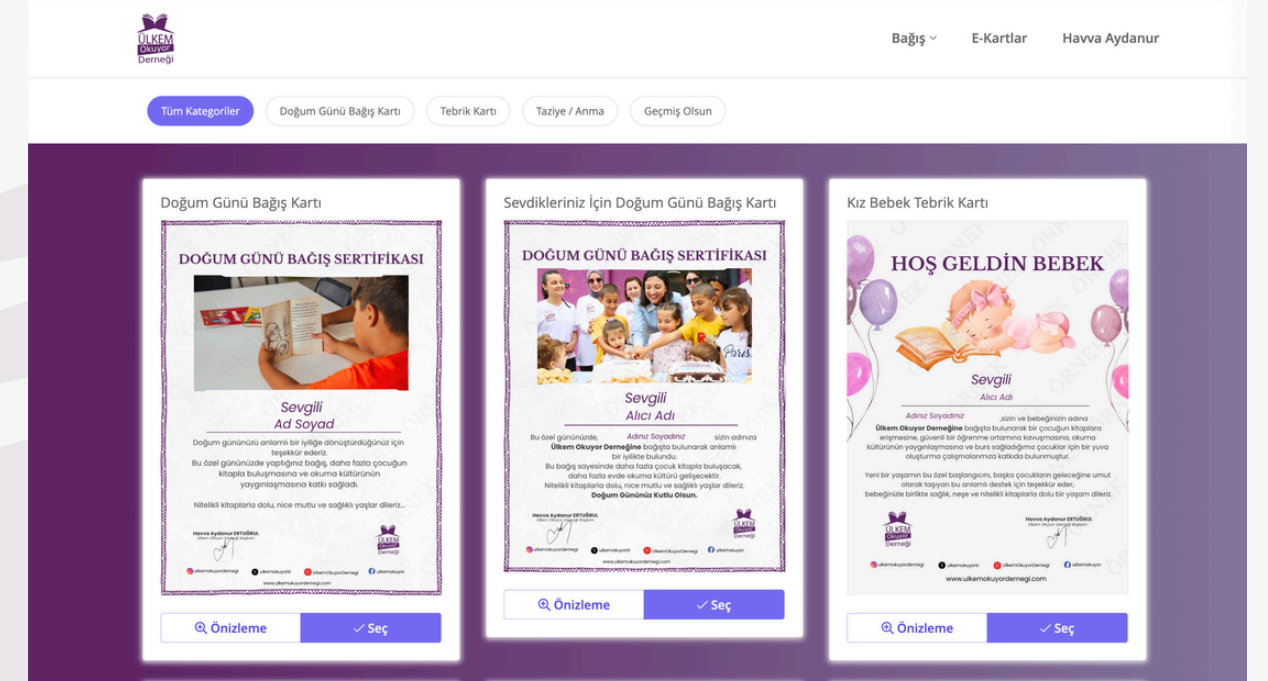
ÜLKEM Okuyor Derneği

Bağış E-Kartlar Havva Aydanur

Tüm Kategoriler Doğum Günü Bağış Kartı Tebrik Kartı Taziye / Anma Geçmiş Olsun

Doğum Günü Bağış Kartı

DOĞUM GÜNÜ BAĞIŞ SERTİFİKASI

Sevgili
Ad Soyad

Doğum gününüzü anlamlı bir iyiliğe dönüştürdüğünüz için teşekkür ederiz.
Bu özel gününüzde yaptığınız bağış, daha fazla çocuğun kitapla buluşmasına ve okuma kültürünün yaygınlaşmasına katkı sağladı.

Nitelikli kitaplarla dolu, nice mutlu ve sağlıklı yaşlar dileriz...

Havva Aydanur ERTUĞRUL
Ülkem Okuyor Derneği Başkanı

ÜLKEM Okuyor Derneği

ulkemokuyordernegi ulkemokuyor UlkemOkuyorDernegi ulkemokuyor

Önizleme Seç

Sevdikleriniz İçin Doğum Günü Bağış Kartı

DOĞUM GÜNÜ BAĞIŞ SERTİFİKASI

Sevgili
Alıcı Adı

Bu özel gününüzde, Adınız Soyadınız sizin adınıza Ülkem Okuyor Derneğine bağışta bulunarak anlamlı bir iyilikte bulundu.
Bu bağış sayesinde daha fazla çocuk kitapla buluşacak, daha fazla evde okuma kültürü gelişecektir.
Nitelikli kitaplarla dolu, nice mutlu ve sağlıklı yaşlar dileriz.
Doğum Gününüz Kutlu Olsun.

Havva Aydanur ERTUĞRUL
Ülkem Okuyor Derneği Başkanı

ÜLKEM Okuyor Derneği

ulkemokuyordernegi ulkemokuyor UlkemOkuyorDernegi ulkemokuyor
www.ulkemokuyordernegi.com

Önizleme Seç

Kız Bebek Tebrik Kartı

HOŞ GELDİN BEBEK

Sevgili
Alıcı Adı

Adınız Soyadınız sizin ve bebeğinizin adına Ülkem Okuyor Derneğine bağışta bulunarak bir çocuğun kitaplara erişmesine, güvenli bir öğrenme ortamına kavuşmasına, okuma kültürünün yaygınlaşmasına ve burs sağladığımız çocuklar için bir yuva oluşturma çalışmalarımıza katkıda bulunmuştur.

Yeni bir yaşamın bu özel başlangıcını, başka çocukların geleceğine umut olarak taşıyan bu anlamlı destek için teşekkür eder, bebeğinizle birlikte sağlık, neşe ve nitelikli kitaplarla dolu bir yaşam dileriz.

ÜLKEM Okuyor Derneği

Havva Aydanur ERTUĞRUL

ulkemokuyordernegi ulkemokuyor UlkemOkuyorDernegi ulkemokuyor
www.ulkemokuyordernegi.com

ÖRNEK

Önizleme Seç